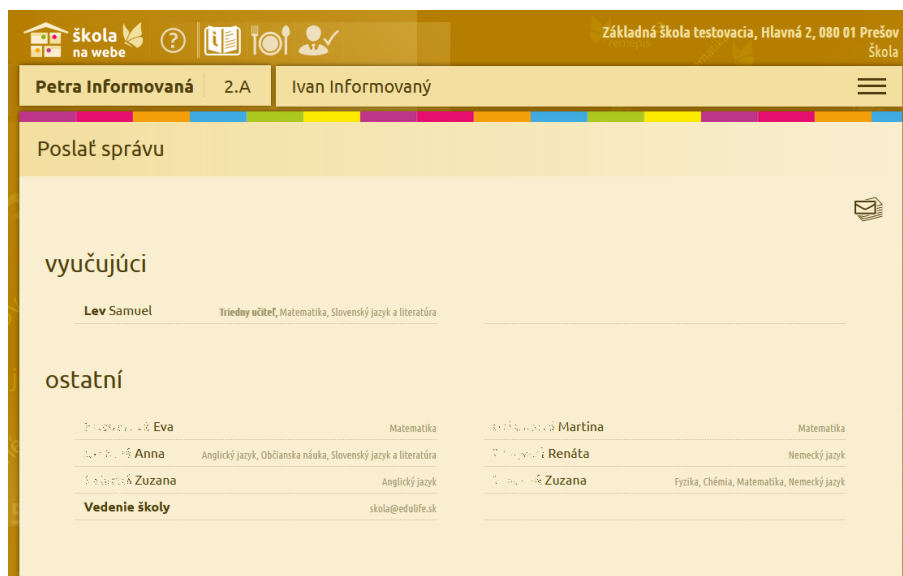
škola na webe

Základná škola testovacia, Hlavná 2, 080 01 Prešov
Škola

Petra Informovaná 2.A Ivan Informovaný

Poslať správu

vyučujúci

**Lev** Samuel Triedny učiteľ, Matematika, Slovenský jazyk a literatúra

ostatní

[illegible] Eva Matematika
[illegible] Martina Matematika
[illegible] Anna Anglický jazyk, Občianska náuka, Slovenský jazyk a literatúra
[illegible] Renáta Nemecký jazyk
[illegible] Zuzana Anglický jazyk
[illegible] Zuzana Fyzika, Chémia, Matematika, Nemecký jazyk
**Vedenie školy** skola@edulife.sk